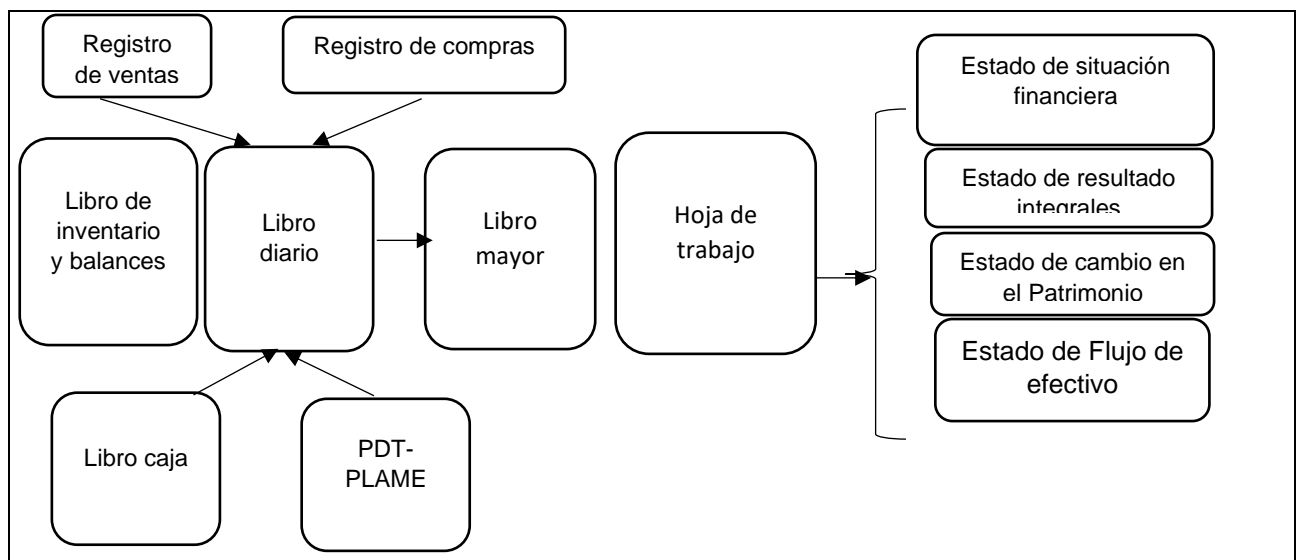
Registro de ventas

Registro de compras

Libro de inventario y balances

Libro diario

Libro mayor

Hoja de trabajo

Estado de situación financiera

Estado de resultado integrales

Estado de cambio en el Patrimonio

Estado de Flujo de efectivo

Libro caja

PDT-PLAME